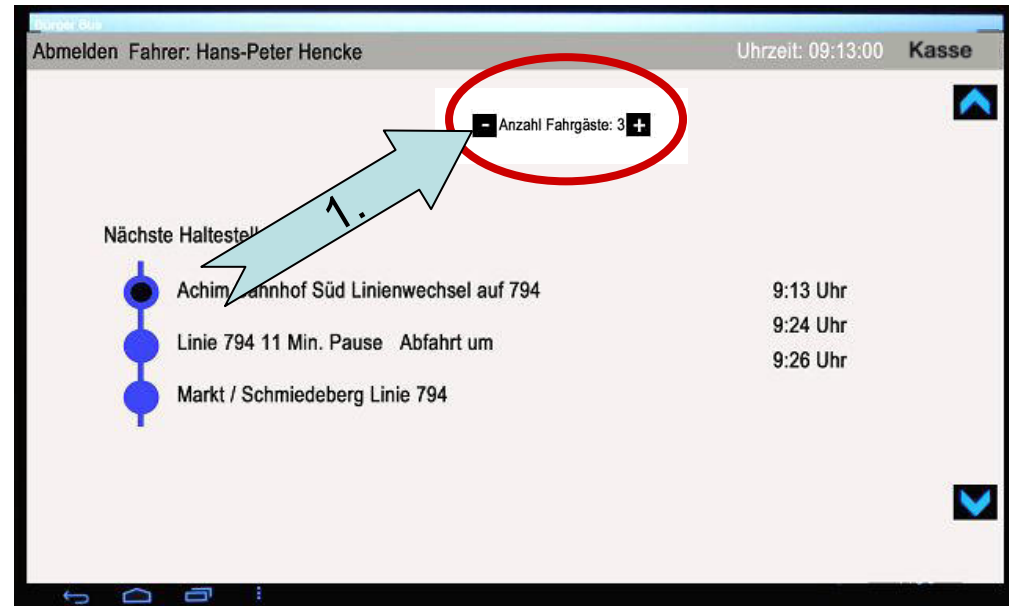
Bürger Bus

Abmelden Fahrer: Hans-Peter Hencke

Uhrzeit: 09:13:00 Kasse

- Anzahl Fahrgäste: 3 +

1.

Nächste Haltestell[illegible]

Achim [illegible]ahnhof Süd Linienwechsel auf 794 9:13 Uhr

Linie 794 11 Min. Pause Abfahrt um 9:24 Uhr

9:26 Uhr

Markt / Schmiedeberg Linie 794